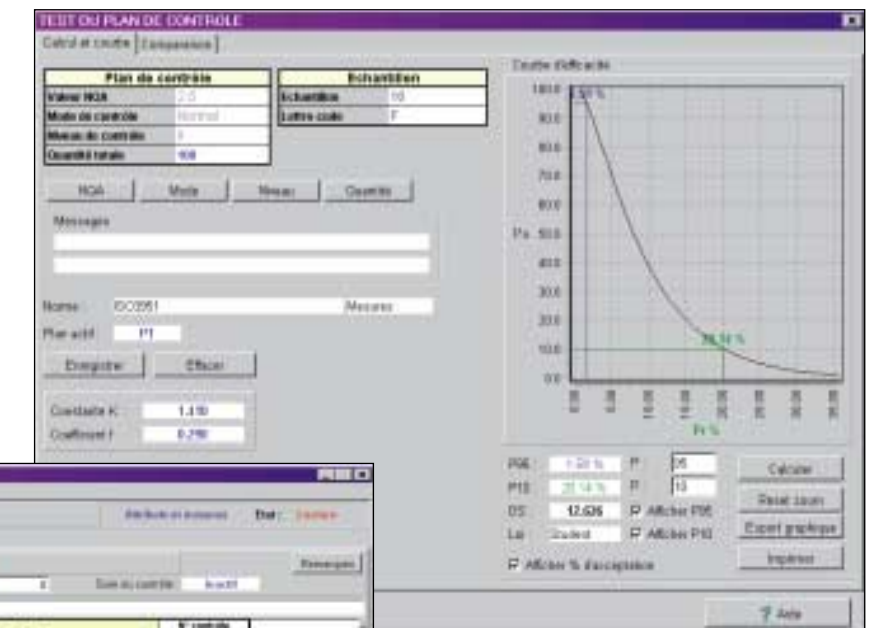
TEST OU PLAN DE CONTROLE

Calcul et courbe | Comparaison

| Plan de contrôle | |
|---|---|
| Valeur NQA | 2.5 |
| Mode de contrôle | Normal |
| Niveau de contrôle | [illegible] |
| Quantité totale | 100 |

| Echantillon | |
|---|---|
| Echantillon | 10 |
| Lettre code | F |

NQA | Mode | Niveau | Quantité

Messages

Norme: ISO2851 Mesures

Plan actif: P1

Enregistrer | Effacer

Constante K: 1.410

Coefficient f: 0.250

Courbe d'efficacité

100.0 95.00 %

90.0

80.0

70.0

60.0

Pa 50.0

40.0

30.0

20.0

10.0 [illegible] %

0.0

Pr %

P95: 1.20 % P 95

P10: 21.14 % P 10

DS: 12.626 Afficher P95

Loi: Student Afficher P10

Afficher % d'acceptation

Calculer

Reset zoom

Export graphique

Imprimer

? Aide

Attributs et mesures Etat: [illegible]

Remarques

Suivi du contrôle: Inactif

K contrôle